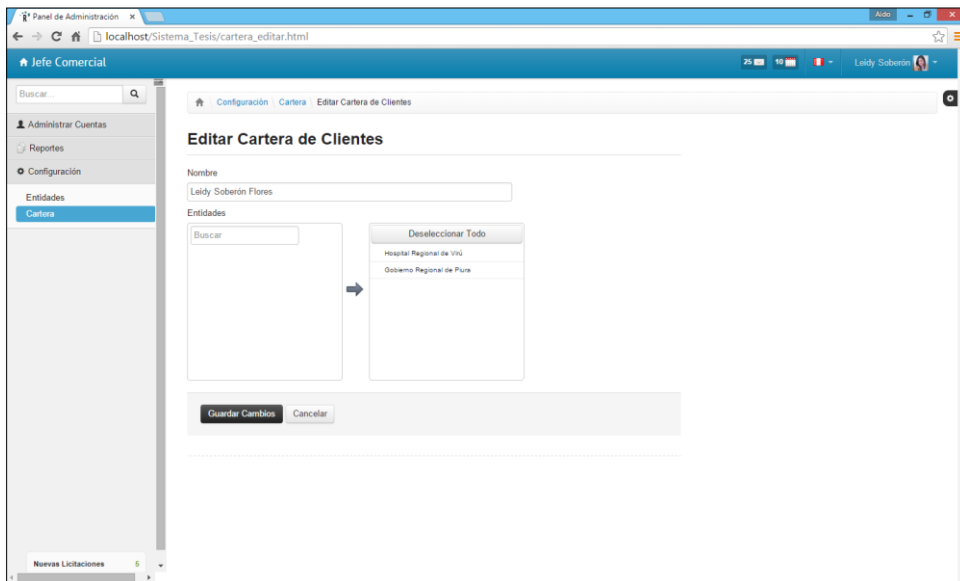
Panel de Administración ×

Aldo

localhost/Sistema_Tesis/cartera_editar.html

Jefe Comercial

25 10

Leidy Soberón

Buscar...

Administrar Cuentas

Reportes

Configuración

Entidades

Cartera

Configuración Cartera Editar Cartera de Clientes

Editar Cartera de Clientes

Nombre

Leidy Soberón Flores

Entidades

Buscar

Deseleccionar Todo

Hospital Regional de Virú

Gobierno Regional de Piura

Guardar Cambios Cancelar

Nuevas Licitaciones 5